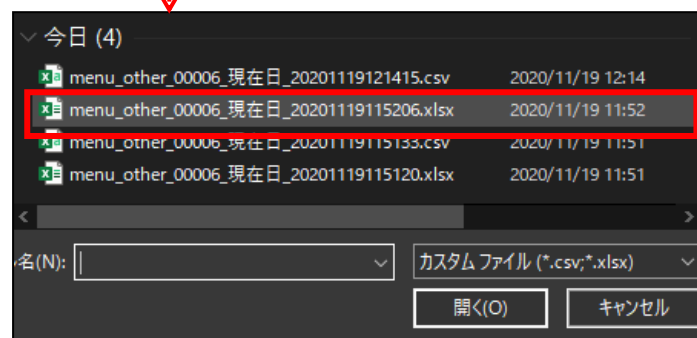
今日 (4)

menu_other_00006_現在日_20201119121415.csv 2020/11/19 12:14
menu_other_00006_現在日_20201119115206.xlsx 2020/11/19 11:52
menu_other_00006_現在日_20201119115133.csv 2020/11/19 11:51
menu_other_00006_現在日_20201119115120.xlsx 2020/11/19 11:51

名(N):

カスタム ファイル (*.csv;*.xlsx)

開く(O)

キャンセル